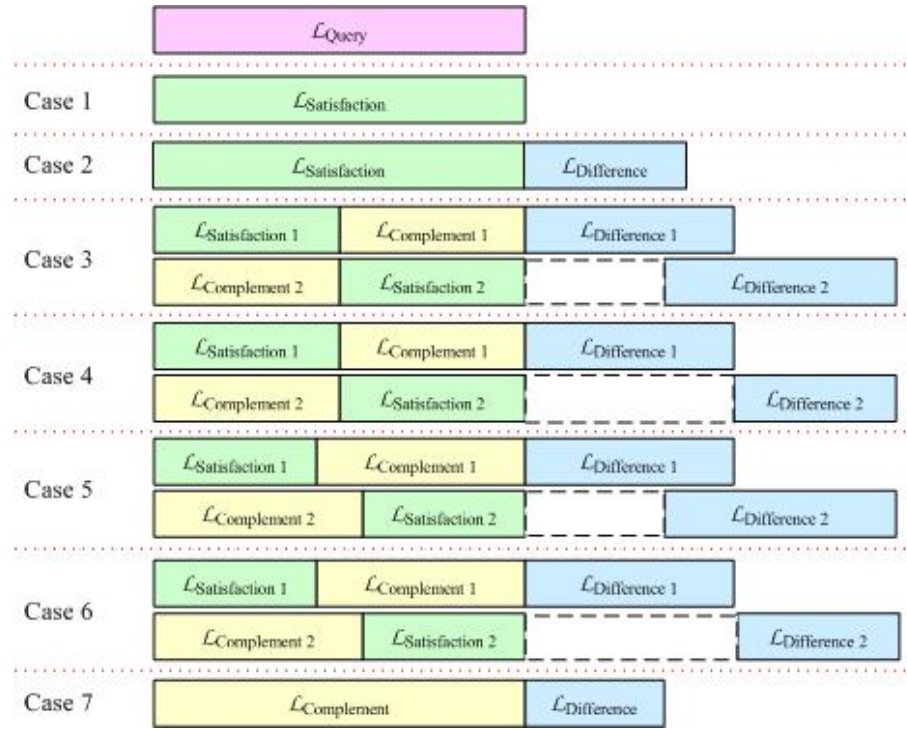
$\mathcal{L}_{\text{Query}}$

Case 1
$\mathcal{L}_{\text{Satisfaction}}$

Case 2
$\mathcal{L}_{\text{Satisfaction}}$ $\mathcal{L}_{\text{Difference}}$

Case 3
$\mathcal{L}_{\text{Satisfaction 1}}$ $\mathcal{L}_{\text{Complement 1}}$ $\mathcal{L}_{\text{Difference 1}}$
$\mathcal{L}_{\text{Complement 2}}$ $\mathcal{L}_{\text{Satisfaction 2}}$ $\mathcal{L}_{\text{Difference 2}}$

Case 4
$\mathcal{L}_{\text{Satisfaction 1}}$ $\mathcal{L}_{\text{Complement 1}}$ $\mathcal{L}_{\text{Difference 1}}$
$\mathcal{L}_{\text{Complement 2}}$ $\mathcal{L}_{\text{Satisfaction 2}}$ $\mathcal{L}_{\text{Difference 2}}$

Case 5
$\mathcal{L}_{\text{Satisfaction 1}}$ $\mathcal{L}_{\text{Complement 1}}$ $\mathcal{L}_{\text{Difference 1}}$
$\mathcal{L}_{\text{Complement 2}}$ $\mathcal{L}_{\text{Satisfaction 2}}$ $\mathcal{L}_{\text{Difference 2}}$

Case 6
$\mathcal{L}_{\text{Satisfaction 1}}$ $\mathcal{L}_{\text{Complement 1}}$ $\mathcal{L}_{\text{Difference 1}}$
$\mathcal{L}_{\text{Complement 2}}$ $\mathcal{L}_{\text{Satisfaction 2}}$ $\mathcal{L}_{\text{Difference 2}}$

Case 7
$\mathcal{L}_{\text{Complement}}$ $\mathcal{L}_{\text{Difference}}$